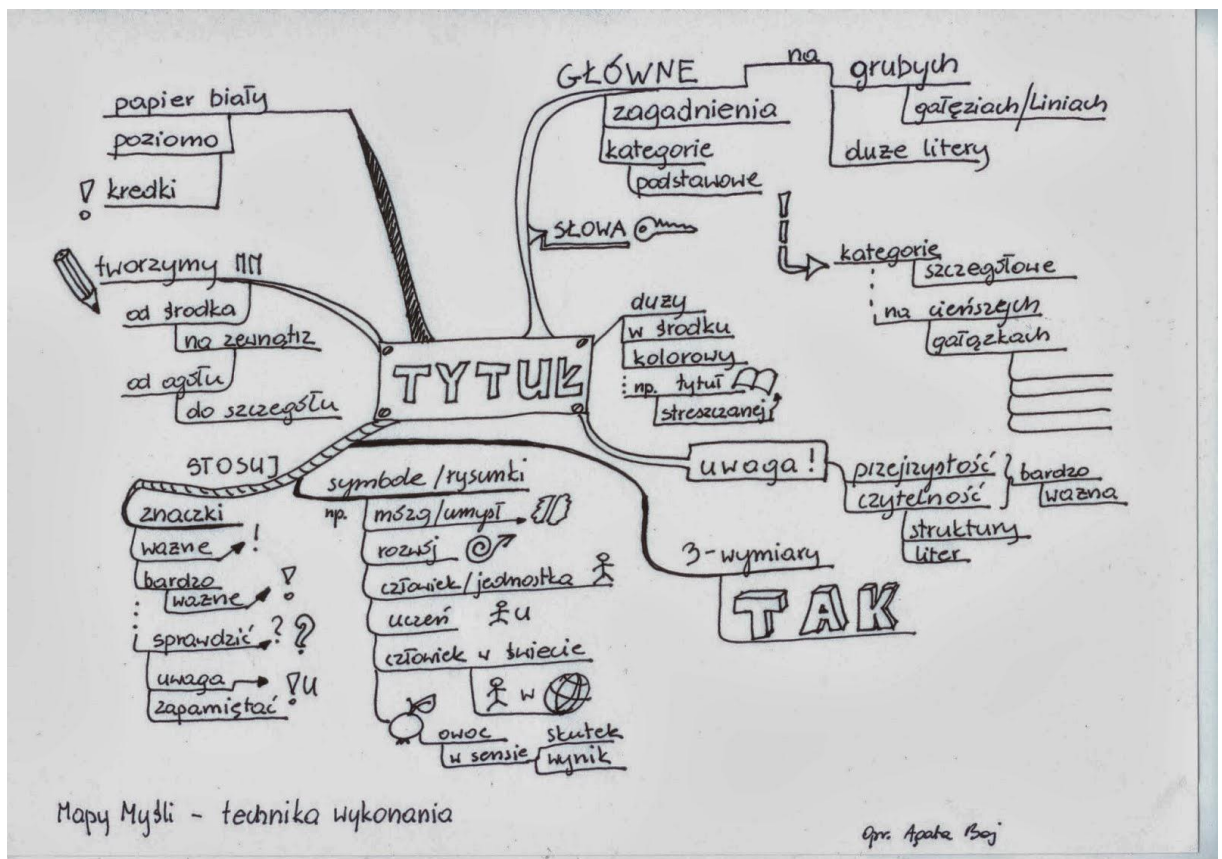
papier biały
poziomo
! kredki

tworzymy MM
od środka
na zewnątrz
od ogółu
do szczegółu

TYTUŁ

GŁÓWNE
na grubych
gałęziach/Liniach
duże litery
zagadnienia
kategorie
podstawowe
SŁOWA

!
kategorie
szczegółowe
na cieńszych
gałązkach

duży
w środku
kolorowy
np. tytuł
streszczanej

uwaga!
przejrzystość
czytelność
bardzo
ważna
struktury
liter

3-wymiary
TAK

STOSUJ
znaczki
ważne !
bardzo
ważne !
sprawdzić ? ?
uwaga
zapamiętać !U

symbole / rysunki
np.
mózg/umysł
rozwój
człowiek / jednostka
uczeń U
człowiek w świecie
w
owoc
w sensie
skutek
wynik

Mapy Myśli - technika wykonania

opr. Agata Bój